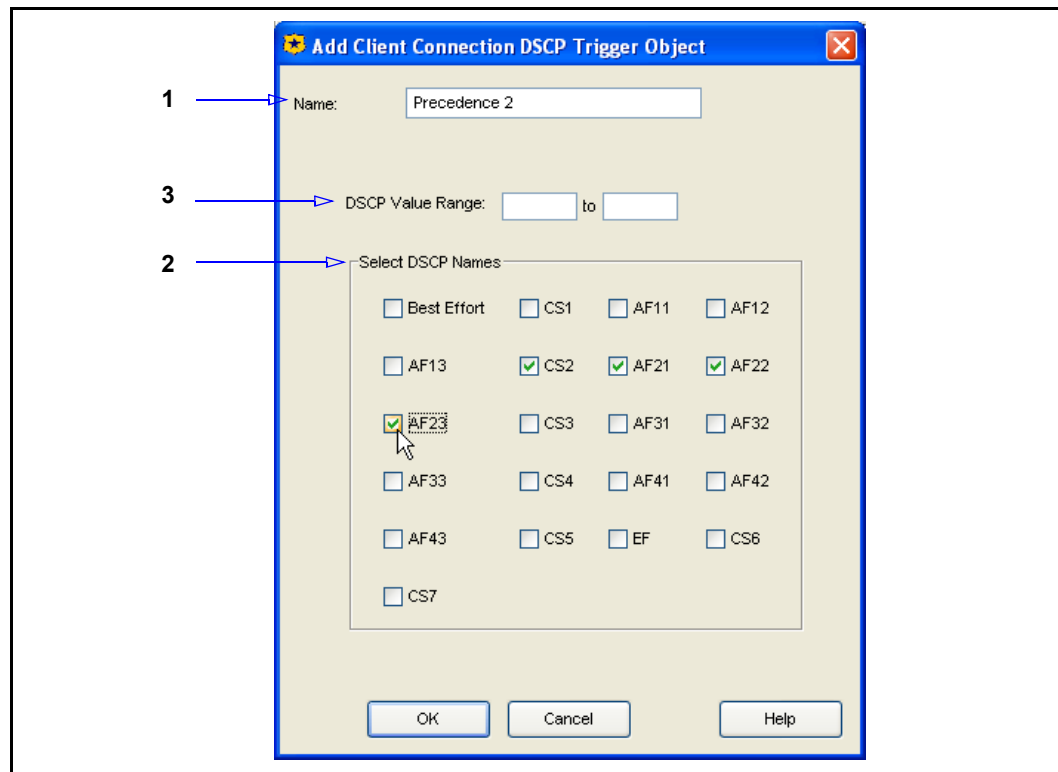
Add Client Connection DSCP Trigger Object

1 Name: Precedence 2

3 DSCP Value Range: to

2 Select DSCP Names

Best Effort CS1 AF11 AF12

AF13 CS2 AF21 AF22

AF23 CS3 AF31 AF32

AF33 CS4 AF41 AF42

AF43 CS5 EF CS6

CS7

OK Cancel Help